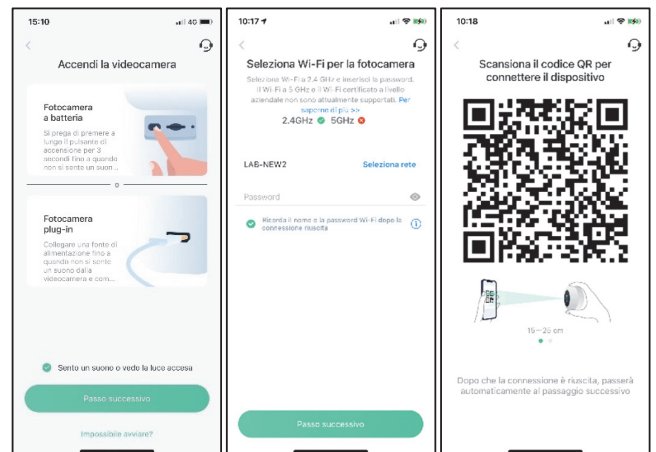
15:10 4G

Accendi la videocamera

Fotocamera a batteria

Si prega di premere a lungo il pulsante di accensione per 3 secondi fino a quando non si sente un suono...

o

Fotocamera plug-in

Collegare una fonte di alimentazione fino a quando non si sente un suono dalla videocamera e com...

Sento un suono o vedo la luce accesa

Passo successivo

Impossibile avviare?

10:17

Seleziona Wi-Fi per la fotocamera

Seleziona Wi-Fi a 2,4 GHz e inserisci la password. Il Wi-Fi a 5 GHz e il Wi-Fi certificato a livello aziendale non sono attualmente supportati. Per saperne di più >>

2.4GHz 5GHz

LAB-NEW2

Seleziona rete

Password

Ricorda il nome e la password Wi-Fi dopo la connessione riuscita

Passo successivo

10:18

Scansiona il codice QR per connettere il dispositivo

15~20 cm

Dopo che la connessione è riuscita, passerà automaticamente al passaggio successivo